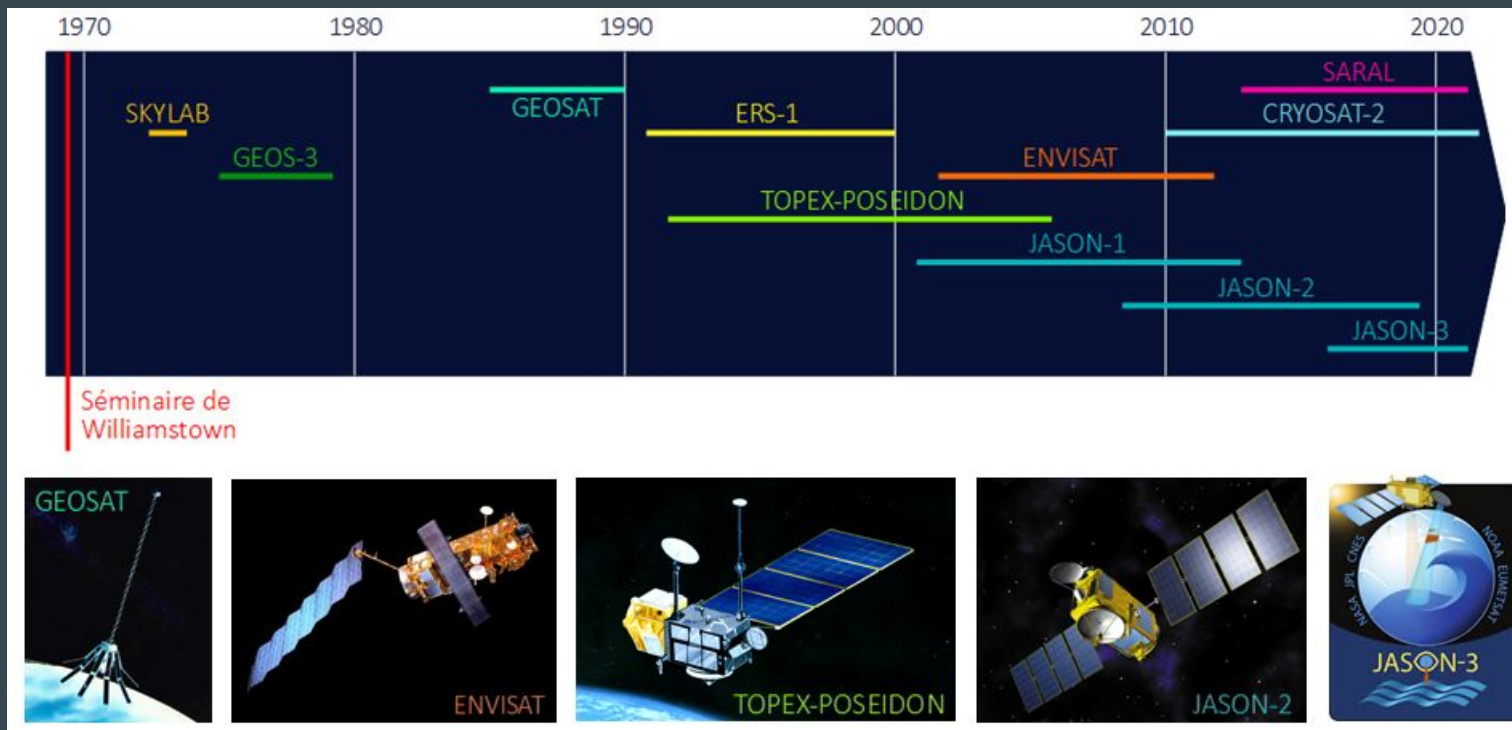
1970
1980
1990
2000
2010
2020

SKYLAB
GEOS-3
GEOSAT
ERS-1
SARAL
CRYOSAT-2
ENVISAT
TOPEX-POSEIDON
JASON-1
JASON-2
JASON-3

Séminaire de Williamstown

GEOSAT
ENVISAT
TOPEX-POSEIDON
JASON-2
NASA JPL CNES NOAA EUMETSAT
JASON-3